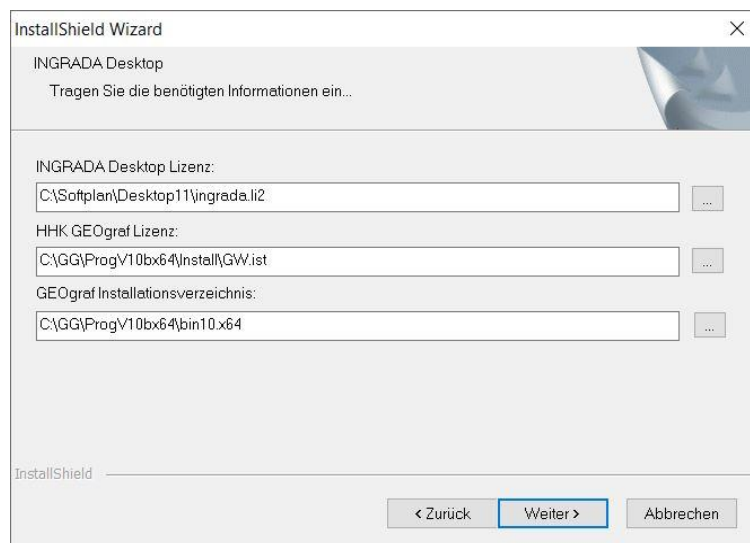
InstallShield Wizard

×

INGRADA Desktop

Tragen Sie die benötigten Informationen ein...

INGRADA Desktop Lizenz:

C:\Softplan\Desktop11\ingrada.li2

...

HHK GEOgraf Lizenz:

C:\GG\ProgV10bx64\Install\GW.ist

...

GEOgraf Installationsverzeichnis:

C:\GG\ProgV10bx64\bin10.x64

...

InstallShield

< Zurück

Weiter >

Abbrechen